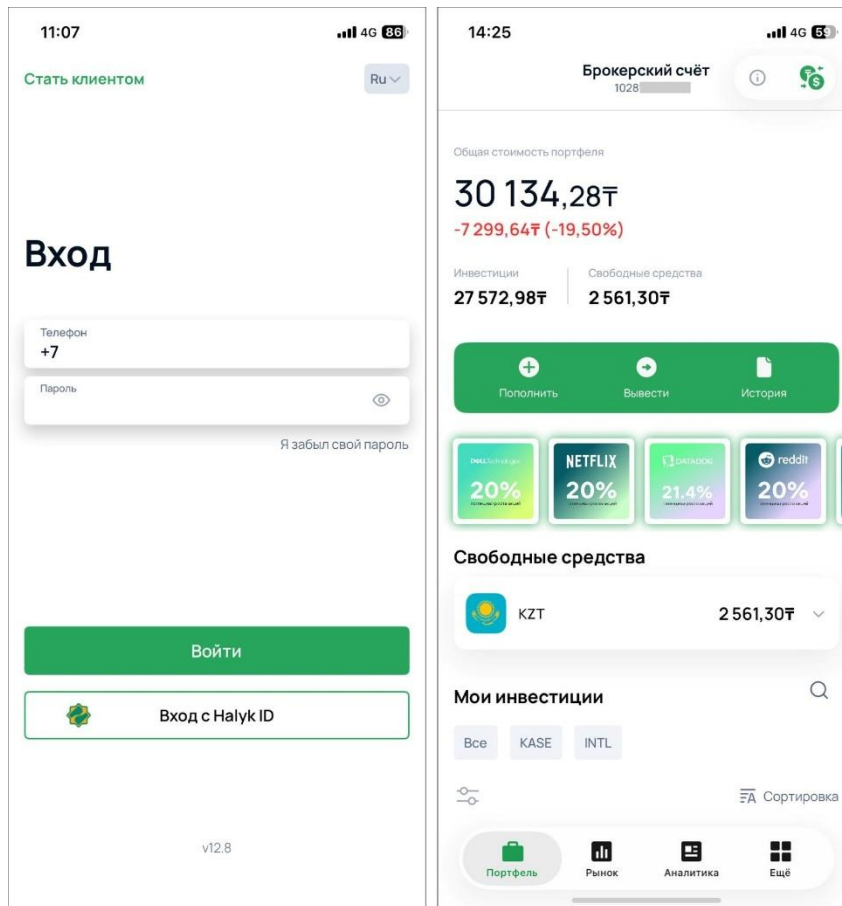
11:07
4G 86

Стать клиентом
Ru

Вход

Телефон
+7

Пароль

Я забыл свой пароль

Войти

Вход с Halyk ID

v12.8

14:25
4G 59

Брокерский счёт
1028

Общая стоимость портфеля
30 134,28₸
-7 299,64₸ (-19,50%)

Инвестиции
27 572,98₸

Свободные средства
2 561,30₸

Пополнить
Вывести
История

DELL Technologies 20%
NETFLIX 20%
DATADOG 21.4%
reddit 20%

Свободные средства

KZT 2 561,30₸

Мои инвестиции

Все
KASE
INTL

Сортировка

Портфель
Рынок
Аналитика
Ещё